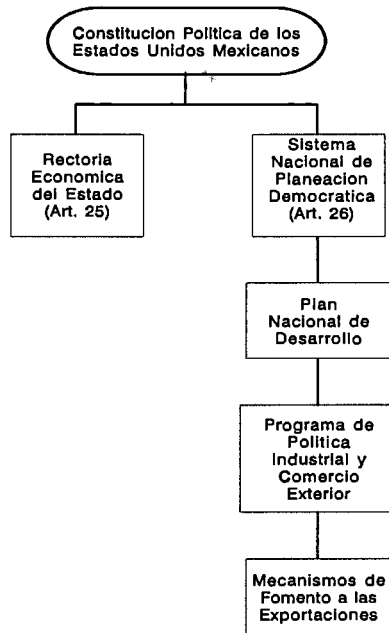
Constitucion Politica de los Estados Unidos Mexicanos

Rectoria Economica del Estado (Art. 25)

Sistema Nacional de Planeacion Democratica (Art. 26)

Plan Nacional de Desarrollo

Programa de Politica Industrial y Comercio Exterior

Mecanismos de Fomento a las Exportaciones